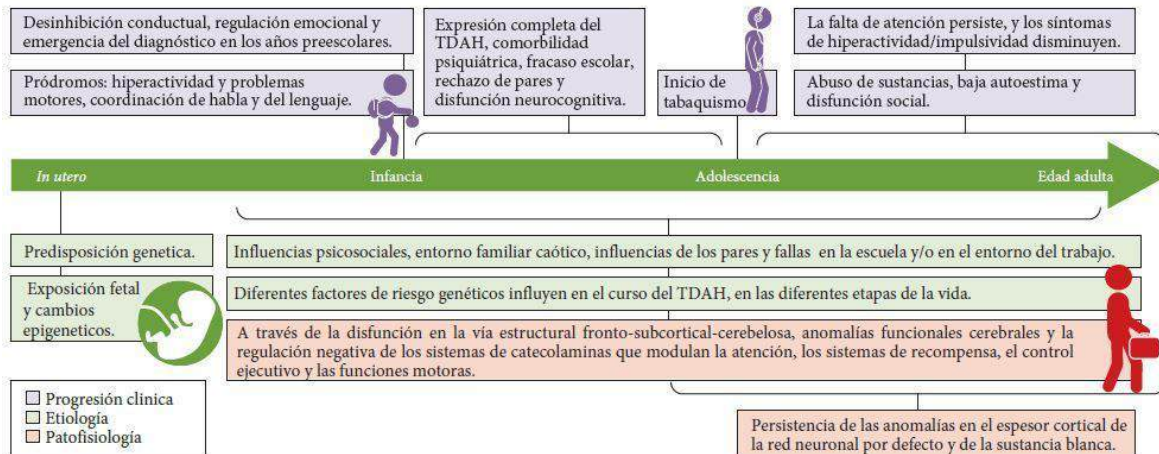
Desinhibición conductual, regulación emocional y emergencia del diagnóstico en los años preescolares.

Pródromos: hiperactividad y problemas motores, coordinación de habla y del lenguaje.

Expresión completa del TDAH, comorbilidad psiquiátrica, fracaso escolar, rechazo de pares y disfunción neurocognitiva.

Inicio de tabaquismo

La falta de atención persiste, y los síntomas de hiperactividad/impulsividad disminuyen.

Abuso de sustancias, baja autoestima y disfunción social.

In utero

Infancia

Adolescencia

Edad adulta

Predisposición genetica.

Exposición fetal y cambios epigeneticos.

Influencias psicosociales, entorno familiar caótico, influencias de los pares y fallas en la escuela y/o en el entorno del trabajo.

Diferentes factores de riesgo genéticos influyen en el curso del TDAH, en las diferentes etapas de la vida.

A través de la disfunción en la vía estructural fronto-subcortical-cerebelosa, anomalías funcionales cerebrales y la regulación negativa de los sistemas de catecolaminas que modulan la atención, los sistemas de recompensa, el control ejecutivo y las funciones motoras.

Progresión clinica
Etiología
Patofisiología

Persistencia de las anomalías en el espesor cortical de la red neuronal por defecto y de la sustancia blanca.